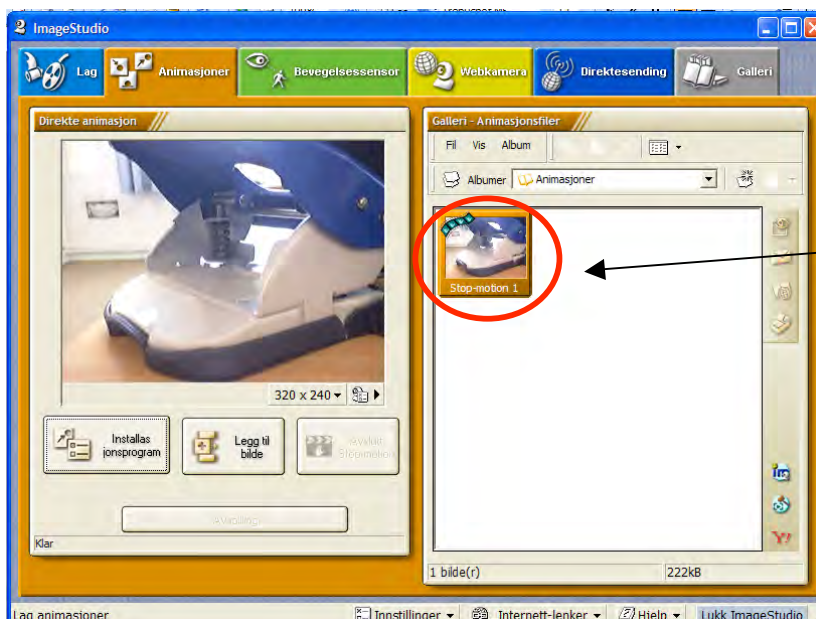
ImageStudio

Lag

Animasjoner

Bevegelsessensor

Webkamera

Direktesending

Galleri

Direkte animasjon

320 x 240

Installas jonsprogram

Legg til bilde

Avslutt Stopmotion

Avbryt

Klar

Galleri - Animasjonsfiler

Fil Vis Album

Albumer Animasjoner

Stop-motion 1

1 bilde(r)

222kB

Lag animasjoner

Innstillinger

Internett-lenker

Hjelp

Lukk ImageStudio